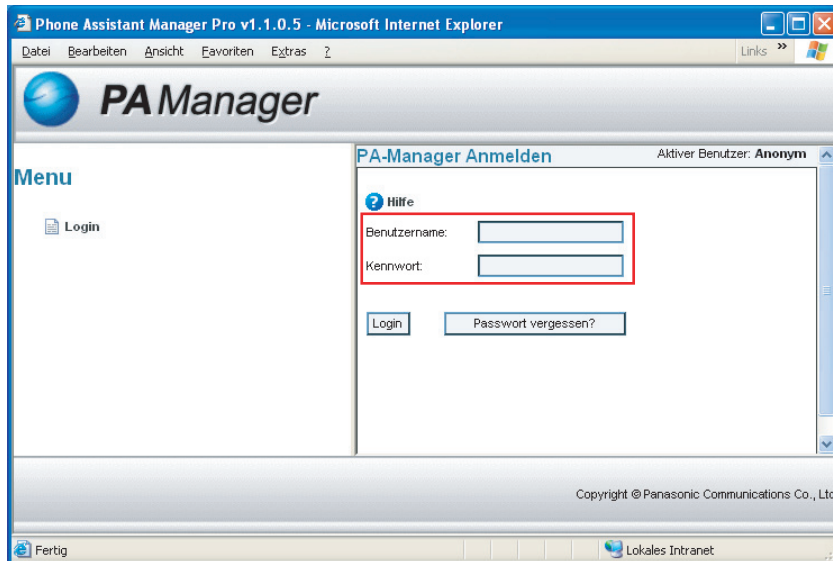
Phone Assistant Manager Pro v1.1.0.5 - Microsoft Internet Explorer

Datei Bearbeiten Ansicht Favoriten Extras ?

Links »

PA Manager

Menu

Login

PA-Manager Anmelden

Aktiver Benutzer: Anonym

Hilfe

Benutzername:

Kennwort:

Login

Passwort vergessen?

Copyright © Panasonic Communications Co., Ltc

Fertig

Lokales Intranet